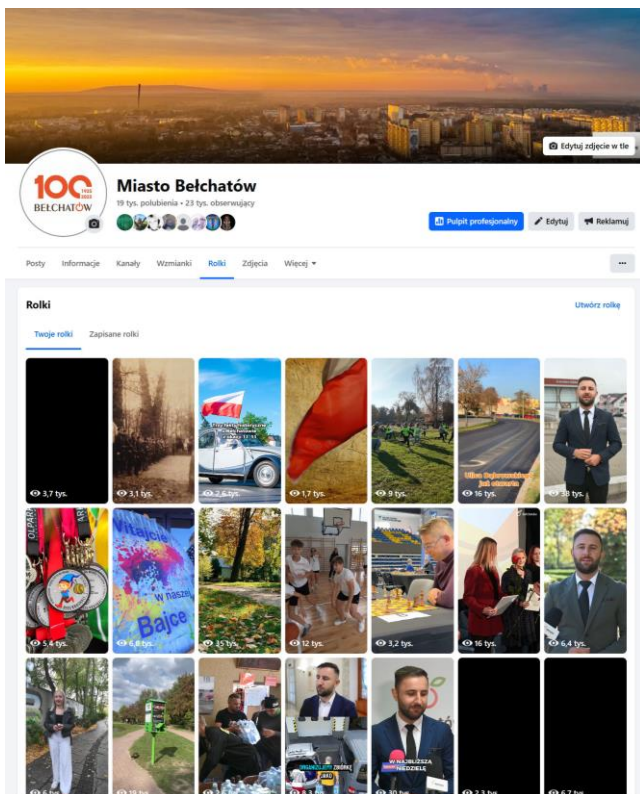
Edytuj zdjęcie w tle

100 1925 2025 BEŁCHATÓW

Miasto Bełchatów

19 tys. polubienia • 23 tys. obserwujący

Pulpit profesjonalny
Edytuj
Reklamuj

Posty
Informacje
Kanały
Wzmianki
Rolki
Zdjęcia
Więcej

...

Rolki

Utwórz rolkę

Twoje rolki
Zapisane rolki

3,7 tys.
3,1 tys.
2,5 tys.
1,7 tys.
9 tys.
Ulica Dąbrowskiego już otwarta
16 tys.
38 tys.

W naszej Bajce
5,4 tys.
6,8 tys.
35 tys.
12 tys.
3,2 tys.
16 tys.
6,4 tys.

W NAJBLIŻSZĄ NIEDZIELĘ
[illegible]
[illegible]
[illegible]
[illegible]
30 tys.
2,3 tys.
6,7 tys.